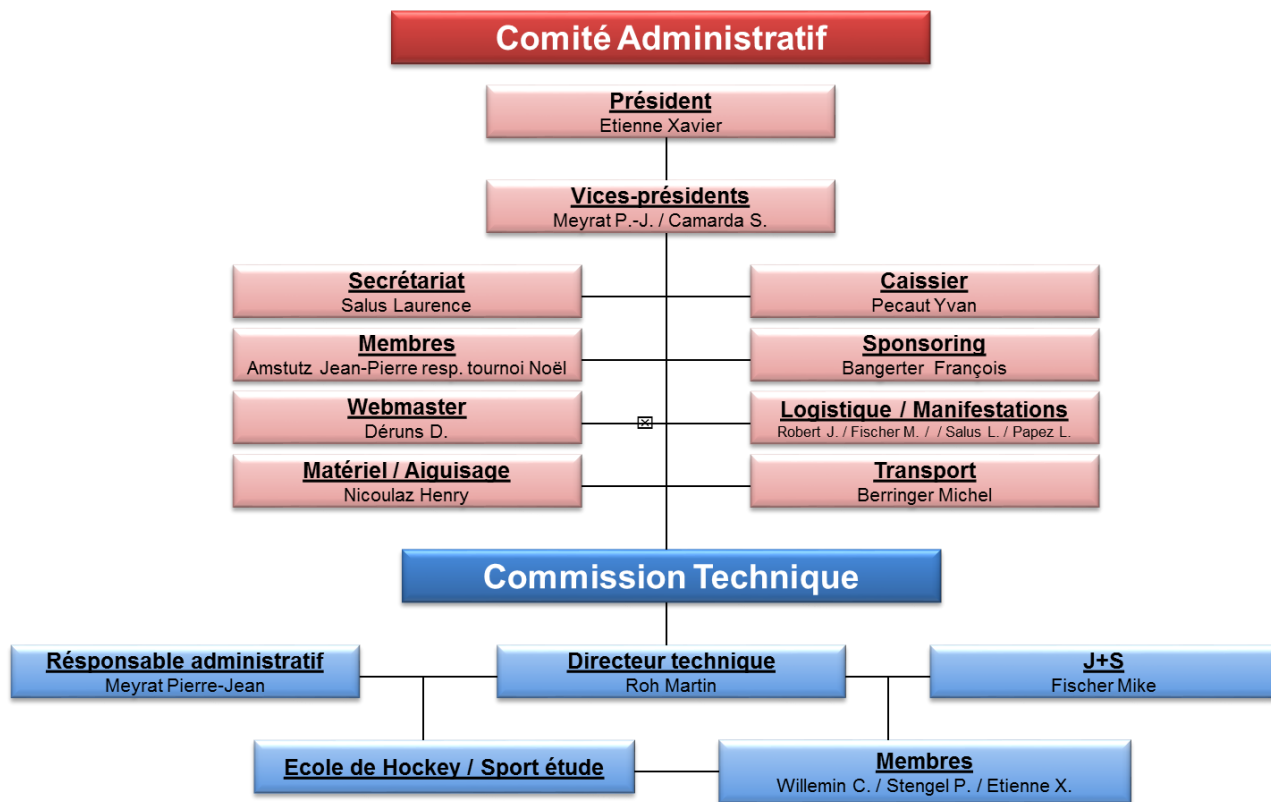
Comité Administratif

Président
Etienne Xavier

Vices-présidents
Meyrat P.-J. / Camarda S.

Secrétariat
Salus Laurence

Caissier
Pecaut Yvan

Membres
Amstutz Jean-Pierre resp. tournoi Noël

Sponsoring
Bangerter François

Webmaster
Déruns D.

Logistique / Manifestations
Robert J. / Fischer M. / / Salus L. / Papez L.

Matériel / Aiguisage
Nicoulaz Henry

Transport
Berringer Michel

Commission Technique

Résponsable administratif
Meyrat Pierre-Jean

Directeur technique
Roh Martin

J+S
Fischer Mike

Ecole de Hockey / Sport étude

Membres
Willemin C. / Stengel P. / Etienne X.